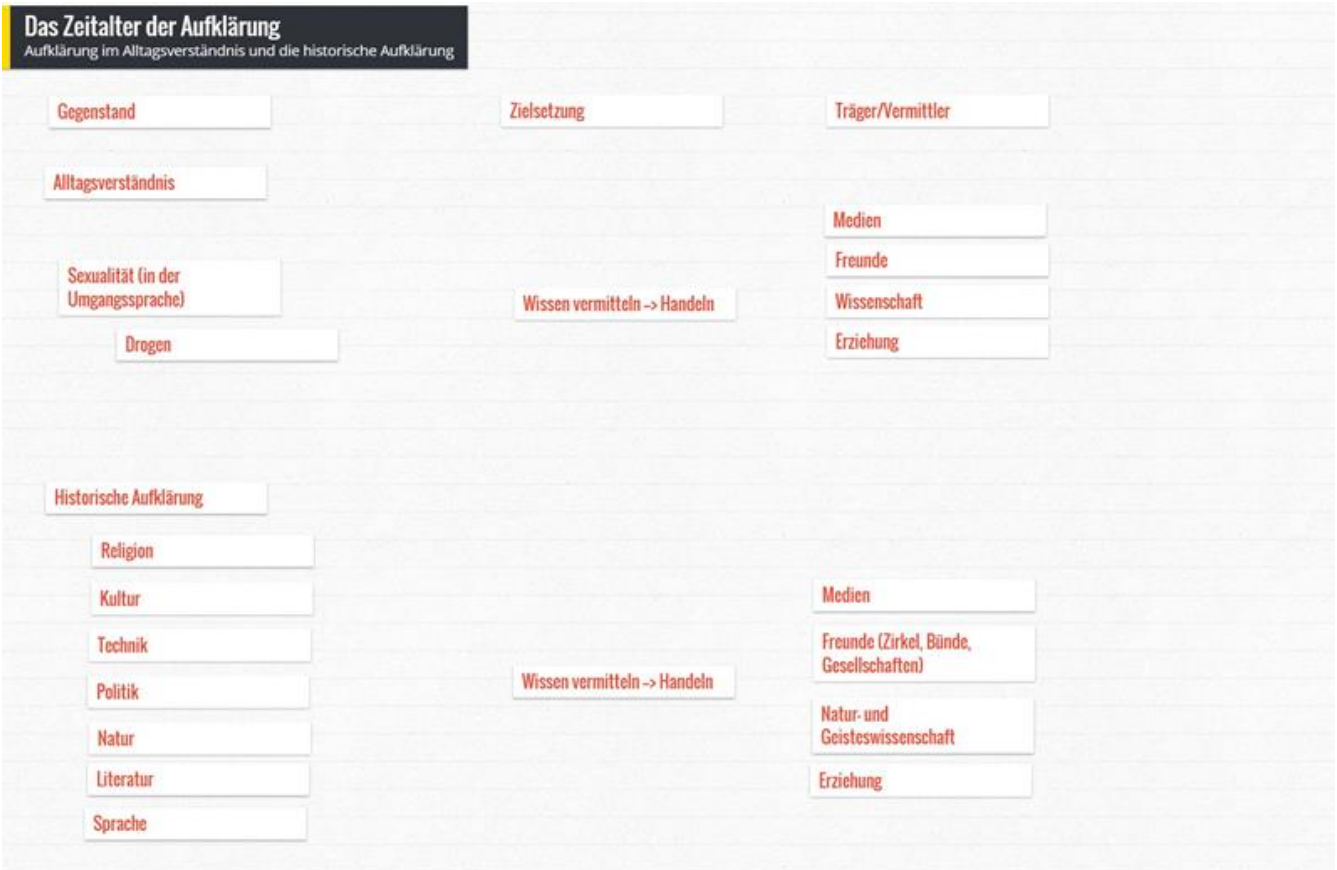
Das Zeitalter der Aufklärung
Aufklärung im Alltagsverständnis und die historische Aufklärung

Gegenstand

Zielsetzung

Träger/Vermittler

Alltagsverständnis

Medien

Freunde

Sexualität (in der Umgangssprache)

Wissen vermitteln -> Handeln

Wissenschaft

Drogen

Erziehung

Historische Aufklärung

Religion

Kultur

Medien

Technik

Freunde (Zirkel, Bünde, Gesellschaften)

Politik

Wissen vermitteln -> Handeln

Natur

Natur- und Geisteswissenschaft

Literatur

Erziehung

Sprache